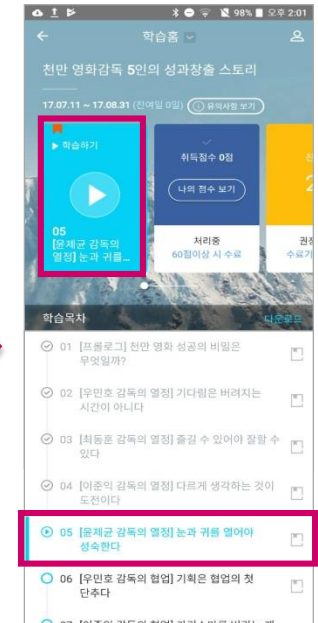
98% 오후 2:01

학습홈

천만 영화감독 5인의 성과창출 스토리

17.07.11 ~ 17.08.31 (잔여일 0일) 유의사항 보기

▶ 학습하기

05
[윤제균 감독의 열정] 눈과 귀를...

취득점수 0점

나의 점수 보기

처리중
60점이상 시 수료

권장
수료기

학습목차

다운로드

01 [프롤로그] 천만 영화 성공의 비밀은 무엇일까?

02 [우민호 감독의 열정] 기다림은 버려지는 시간이 아니다

03 [최동훈 감독의 열정] 즐길 수 있어야 잘할 수 있다

04 [이준익 감독의 열정] 다르게 생각하는 것이 도전이다

05 [윤제균 감독의 열정] 눈과 귀를 열어야 성숙한다

06 [우민호 감독의 협업] 기획은 협업의 첫 단추다

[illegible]